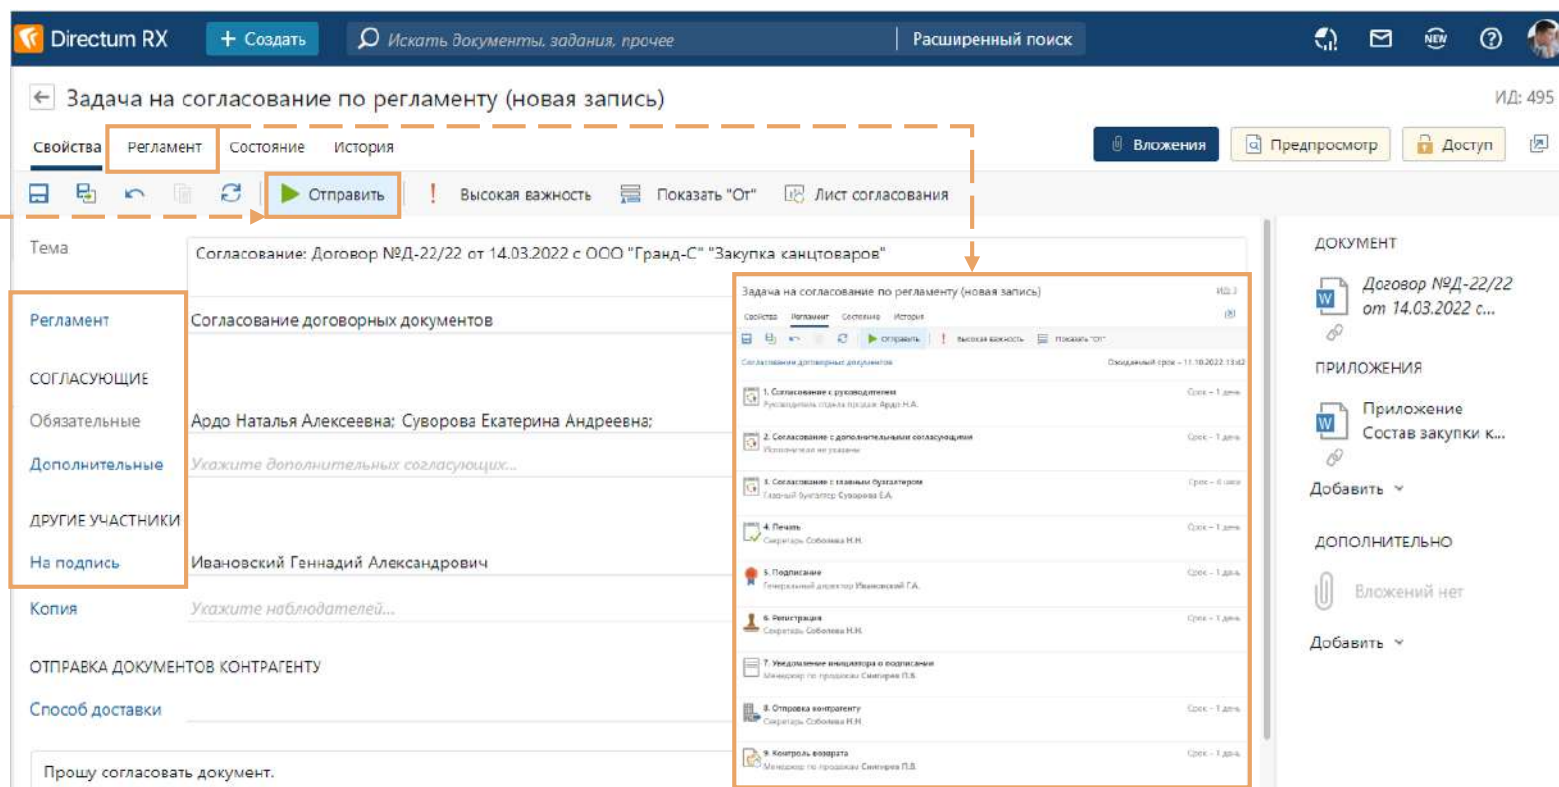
Directum RX + Создать Искать документы, задания, прочее Расширенный поиск

Задача на согласование по регламенту (новая запись)

ИД: 495

Свойства Регламент Состояние История

Вложения Предпросмотр Доступ

Отправить ! Высокая важность Показать "От" Лист согласования

Тема Согласование: Договор №Д-22/22 от 14.03.2022 с ООО "Гранд-С" "Закупка канцтоваров"

Регламент Согласование договорных документов

СОГЛАСУЮЩИЕ

Обязательные Ардо Наталья Алексеевна; Суворова Екатерина Андреевна;

Дополнительные Укажите дополнительных согласующих...

ДРУГИЕ УЧАСТНИКИ

На подпись Ивановский Геннадий Александрович

Копия Укажите наблюдателей...

ОТПРАВКА ДОКУМЕНТОВ КОНТРАГЕНТУ

Способ доставки

Прошу согласовать документ.

Задача на согласование по регламенту (новая запись)

Свойства Регламент Состояние История

Отправить Высокая важность Показать "От"

Согласование договорных документов

1. Согласование с руководителем
Руководитель отдела продаж Ардо Н.А.
Срок – 1 день

2. Согласование с дополнительными согласующими
Исполнители не указаны
Срок – 1 день

3. Согласование с главным бухгалтером
Главный бухгалтер Суворова Е.А.

4. Печать
Секретарь Соболева Н.Н.
Срок – 1 день

5. Подписание
Генеральный директор Ивановский Г.А.
Срок – 1 день

6. Регистрация
Секретарь Соболева Н.Н.
Срок – 1 день

7. Уведомление инициатора о подписании

8. Отправка контрагенту
Секретарь Соболева Н.Н.
Срок – 1 день

9. Контроль возврата
Срок – 1 день

ДОКУМЕНТ

Договор №Д-22/22 от 14.03.2022 с...

ПРИЛОЖЕНИЯ

Приложение Состав закупки к...

Добавить

ДОПОЛНИТЕЛЬНО

Вложений нет

Добавить